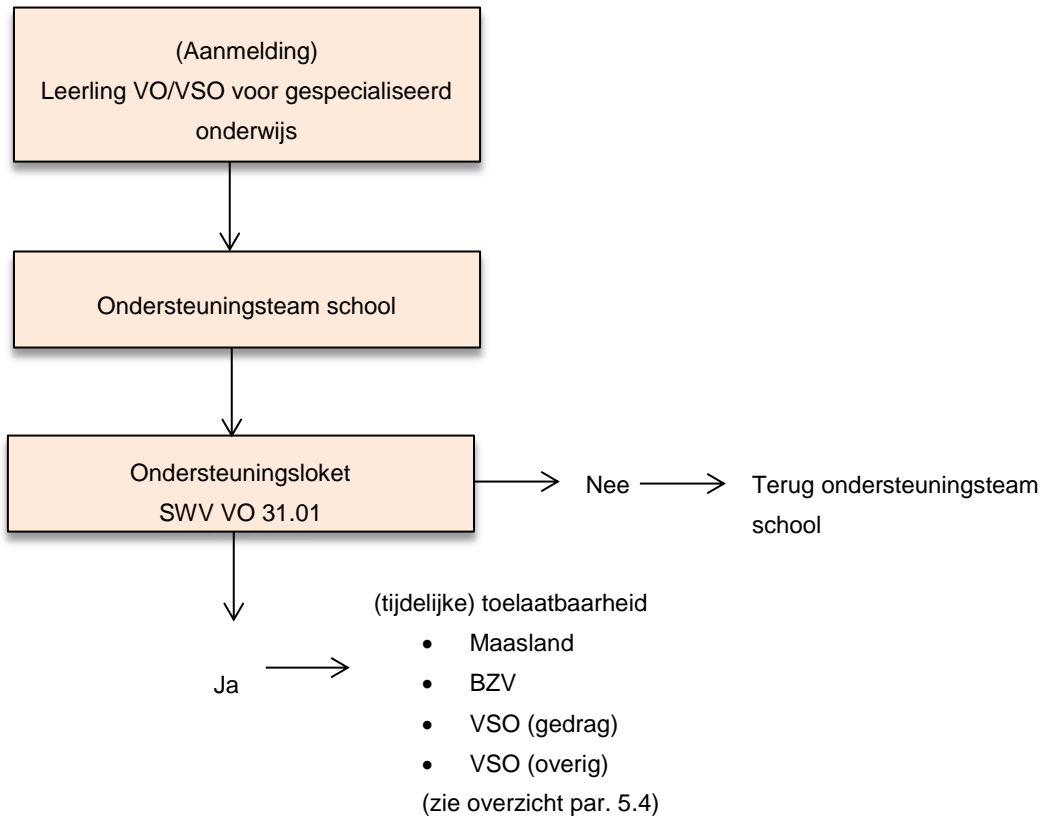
(Aanmelding)
Leerling VO/VSO voor gespecialiseerd onderwijs

Ondersteuningsteam school

Ondersteuningsloket
SWV VO 31.01

Nee

Terug ondersteuningsteam school

Ja

(tijdelijke) toelaatbaarheid
- Maasland
- BZV
- VSO (gedrag)
- VSO (overig)
(zie overzicht par. 5.4)